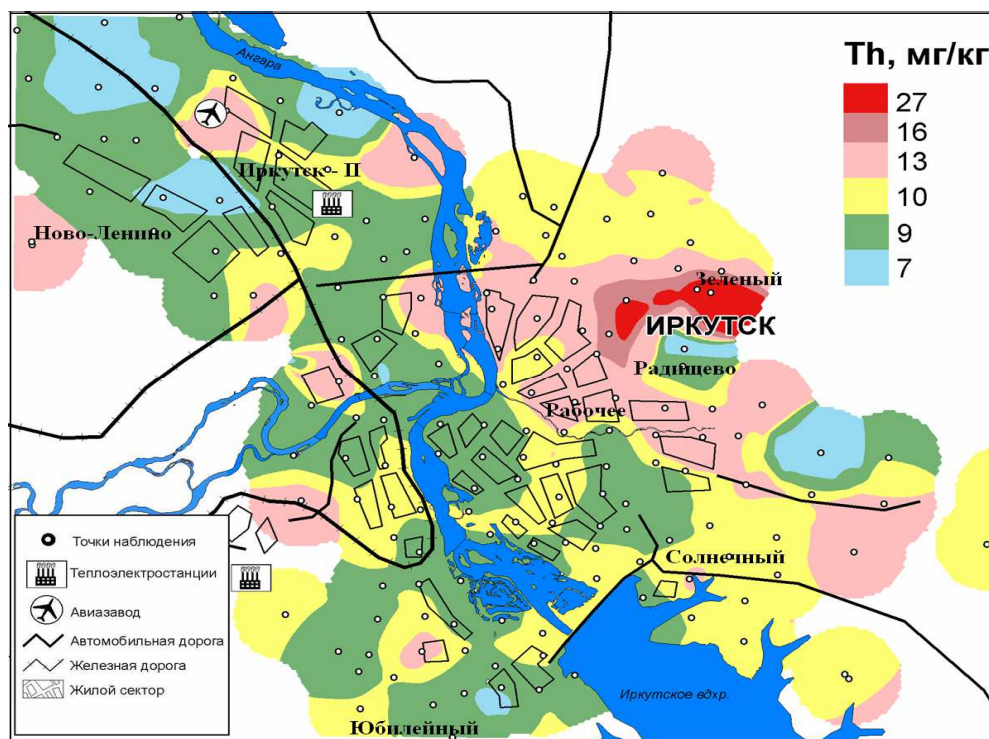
Th, мг/кг
27
16
13
10
9
7

Ангара
Иркутск - II
Ново-Ленино
Зеленый
ИРКУТСК
Радищево
Рабочее
Солнечный
Иркутское вдхр.
Юбилейный

Точки наблюдения
Теплоэлектростанции
Авиазавод
Автомобильная дорога
Железная дорога
Жилой сектор